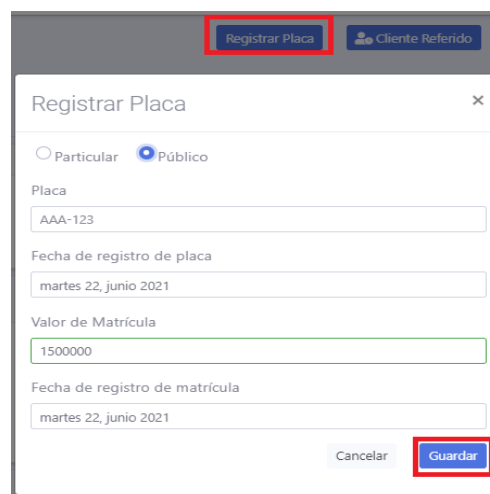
Registrar Placa

Cliente Referido

Registrar Placa

×

Particular

Público

Placa

AAA-123

Fecha de registro de placa

martes 22, junio 2021

Valor de Matrícula

1500000

Fecha de registro de matrícula

martes 22, junio 2021

Cancelar

Guardar